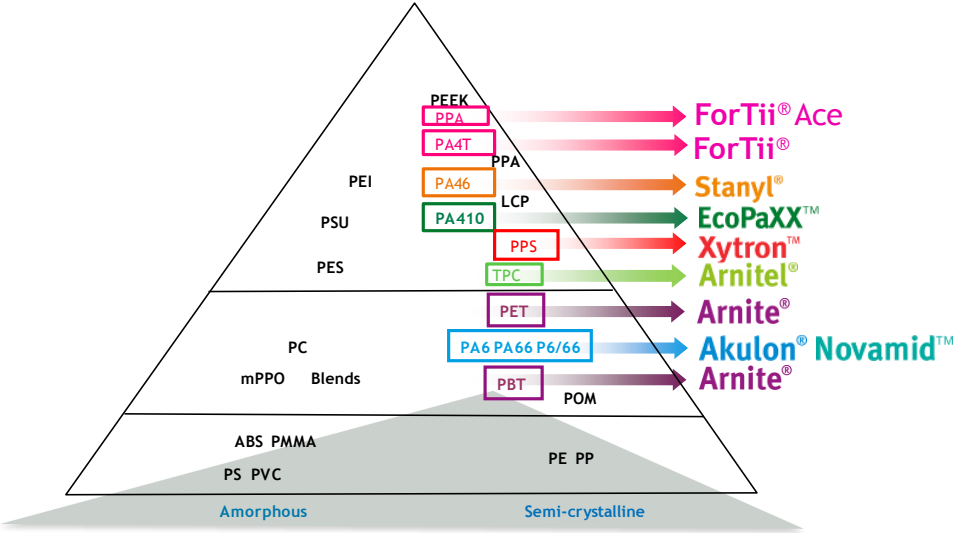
PEEK
PPA
PA4T
PPA
PEI
PA46
PSU
PA410
LCP
PPS
PES
TPC
PET
PC
PA6 PA66 P6/66
mPPO Blends
PBT
POM
ABS PMMA
PS PVC
PE PP
Amorphous
Semi-crystalline

ForTii® Ace
ForTii®
Stanyl®
EcoPaXX™
Xytron™
Arnitel®
Arnite®
Akulon® Novamid™
Arnite®